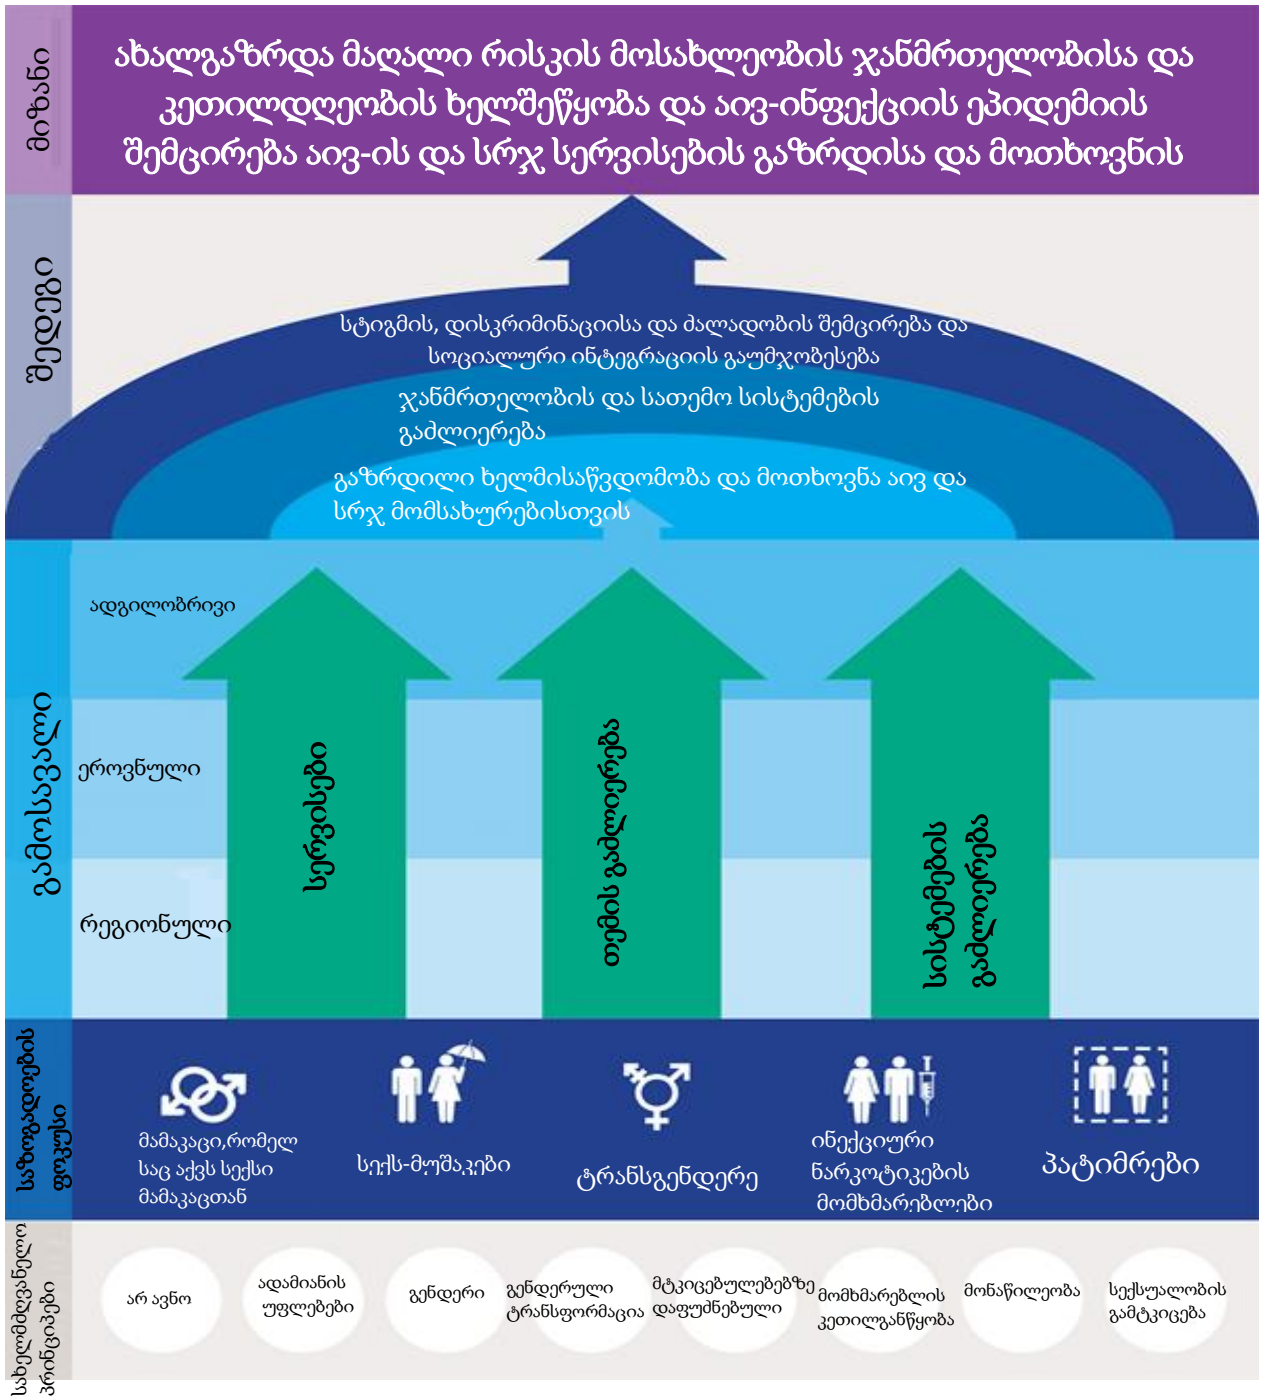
მიზანი

ახალგაზრდა მაღალი რისკის მოსახლეობის ჯანმრთელობისა და კეთილდღეობის ხელშეწყობა და აივ-ინფექციის ეპიდემიის შემცირება აივ-ის და სრჯ სერვისების გაზრდისა და მოთხოვნის

შედეგი

სტიგმის, დისკრიმინაციისა და ძალადობის შემცირება და სოციალური ინტეგრაციის გაუმჯობესება

ჯანმრთელობის და სათემო სისტემების გაძლიერება

გაზრდილი ხელმისაწვდომობა და მოთხოვნა აივ და სრჯ მომსახურებისთვის

გამოსავალი

ადგილობრივი

ეროვნული

რეგიონული

სერვისები

თემის გაძლიერება

სისტემების გაძლიერება

სამიზნე ჯგუფი

მამაკაცი,რომელ საც აქვს სექსი მამაკაცთან

სექს-მუშაკები

ტრანსგენდერი

ინექციური ნარკოტიკების მომხმარებლები

პატიმრები

სახელმძღვანელო პრინციპები

არ ავნო

ადამიანის უფლებები

გენდერი

გენდერული ტრანსფორმაცია

მტკიცებულებებზე დაფუძნებული

მომხმარებლის კეთილგანწყობა

მონაწილეობა

სექსუალობის გამტკიცება